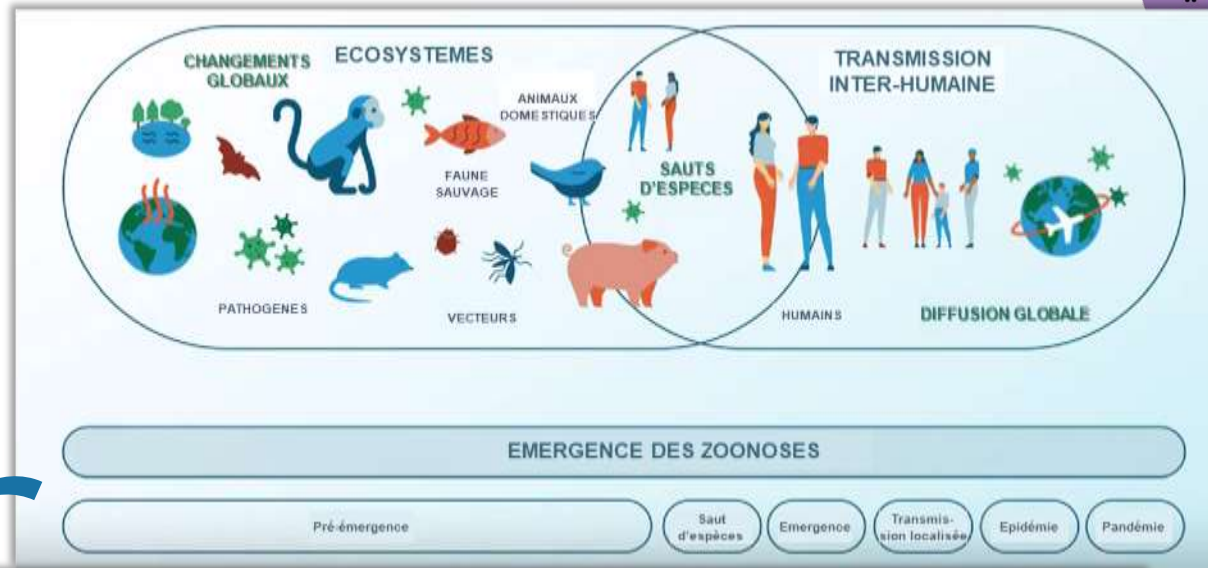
CHANGEMENTS GLOBAUX

ECOSYSTEMES

ANIMAUX DOMESTIQUES

FAUNE SAUVAGE

PATHOGENES

VECTEURS

SAUTS D'ESPECES

TRANSMISSION INTER-HUMAINE

HUMAINS

DIFFUSION GLOBALE

EMERGENCE DES ZOONOSES

Pré-émergence

Saut d'espèces

Emergence

Transmission localisée

Epidémie

Pandémie